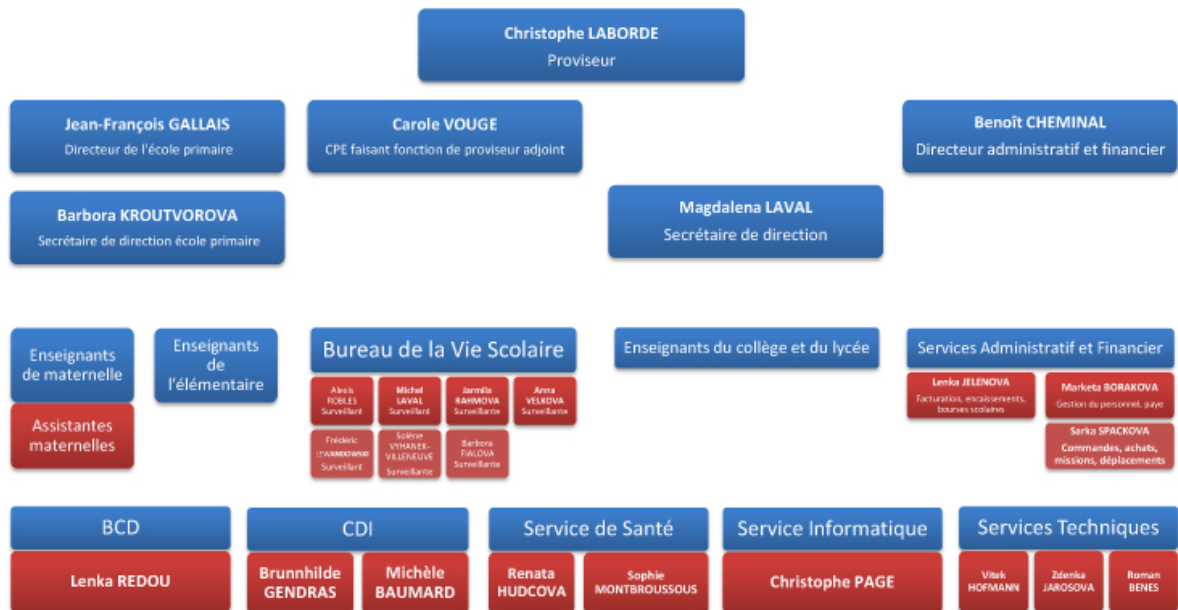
Christophe LABORDE
Proviseur

Jean-François GALLAIS
Directeur de l'école primaire

Carole VOUGE
CPE faisant fonction de proviseur adjoint

Benoît CHEMINAL
Directeur administratif et financier

Barbora KROUTVOROVA
Secrétaire de direction école primaire

Magdalena LAVAL
Secrétaire de direction

Enseignants de maternelle

Assistantes maternelles

Enseignants de l'élémentaire

Bureau de la Vie Scolaire

Alexis ROBLES
Surveillant

Michel LAVAL
Surveillant

Jarmila RAHMOVA
Surveillante

Anna VELKOVA
Surveillante

Frédéric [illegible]
Surveillant

Solène VYHANEK-VILLENEUVE
Surveillante

Barbora FIALOVA
Surveillante

Enseignants du collège et du lycée

Services Administratif et Financier

Lenka JELENOVA
Facturation, encaissements, bourses scolaires

Marketa BORAKOVA
Gestion du personnel, paye

Sarka SPACKOVA
Commandes, achats, missions, déplacements

BCD

Lenka REDOU

CDI

Brunnhilde GENDRAS

Michèle BAUMARD

Service de Santé

Renata HUDCOVA

Sophie MONTBROUSSOUS

Service Informatique

Christophe PAGE

Services Techniques

Vitek HOFMANN

Zdenka JAROSOVA

Roman BENES